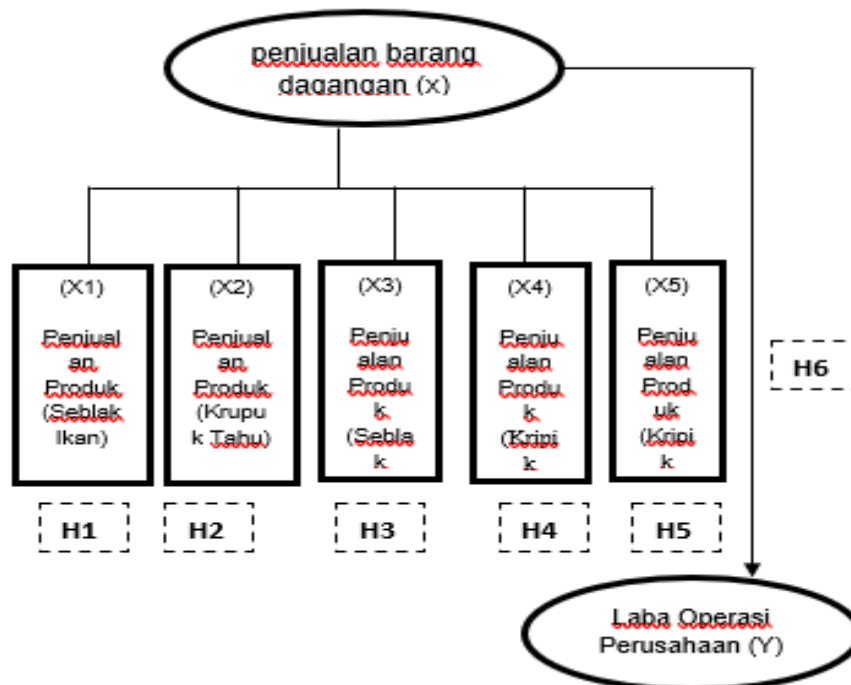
penjualan barang dagangan (X)

(X1)
Penjualan Produk (Seblak Ikan)

(X2)
Penjualan Produk (Krupuk Tahu)

(X3)
Penjualan Produk (Seblak

(X4)
Penjualan Produk (Kripik

(X5)
Penjualan Produk (Kripik

H6

H1

H2

H3

H4

H5

Laba Operasi Perusahaan (Y)